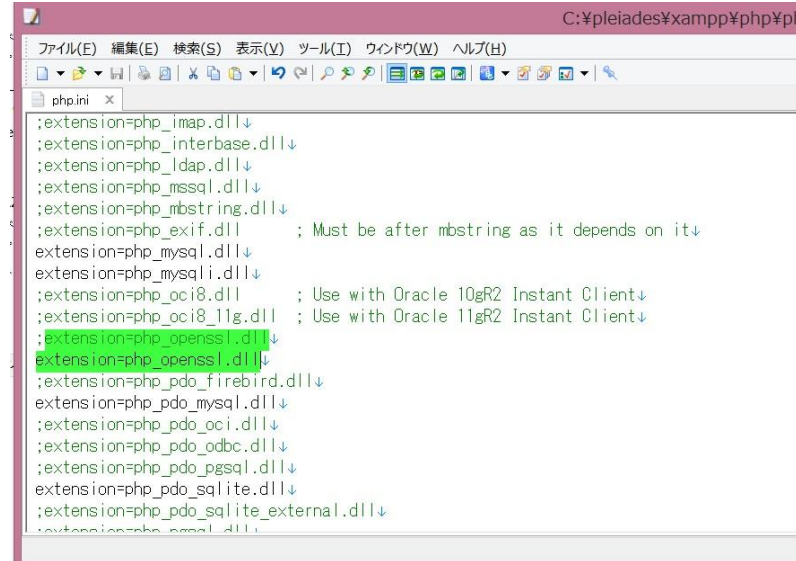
C:¥pleiades¥xampp¥php¥p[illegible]

ファイル(F) 編集(E) 検索(S) 表示(V) ツール(T) ウィンドウ(W) ヘルプ(H)

php.ini ×

;extension=php_imap.dll↓
;extension=php_interbase.dll↓
;extension=php_ldap.dll↓
;extension=php_mssql.dll↓
;extension=php_mbstring.dll↓
;extension=php_exif.dll ; Must be after mbstring as it depends on it↓
extension=php_mysql.dll↓
extension=php_mysqli.dll↓
;extension=php_oci8.dll ; Use with Oracle 10gR2 Instant Client↓
;extension=php_oci8_11g.dll ; Use with Oracle 11gR2 Instant Client↓
;extension=php_openssl.dll↓
extension=php_openssl.dll↓
;extension=php_pdo_firebird.dll↓
extension=php_pdo_mysql.dll↓
;extension=php_pdo_oci.dll↓
;extension=php_pdo_odbc.dll↓
;extension=php_pdo_pgsql.dll↓
extension=php_pdo_sqlite.dll↓
;extension=php_pdo_sqlite_external.dll↓
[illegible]